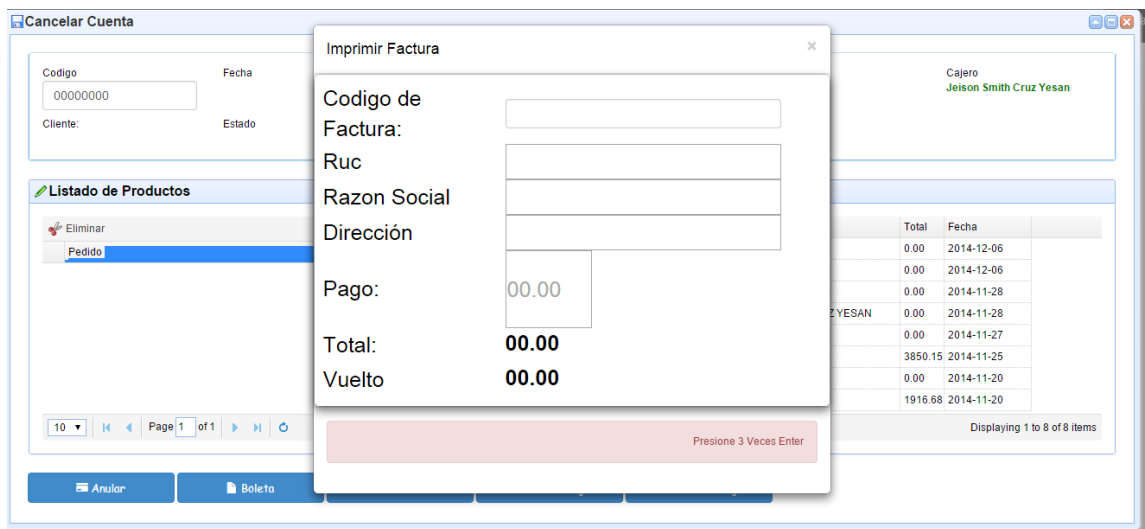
Cancelar Cuenta

Codigo
00000000
Fecha
Cliente:
Estado

Cajero
Jeison Smith Cruz Yesan

Listado de Productos

Eliminar
Pedido

| Total | Fecha |
|---|---|
| 0.00 | 2014-12-06 |
| 0.00 | 2014-12-06 |
| 0.00 | 2014-11-28 |
| 0.00 | 2014-11-28 |
| 0.00 | 2014-11-27 |
| 3850.15 | 2014-11-25 |
| 0.00 | 2014-11-20 |
| 1916.68 | 2014-11-20 |

Z YESAN

10 Page 1 of 1
Displaying 1 to 8 of 8 items

Anular
Boleta

Imprimir Factura
×
Codigo de Factura:
Ruc
Razon Social
Dirección
Pago:
00.00
Total:
00.00
Vuelto
00.00

Presione 3 Veces Enter